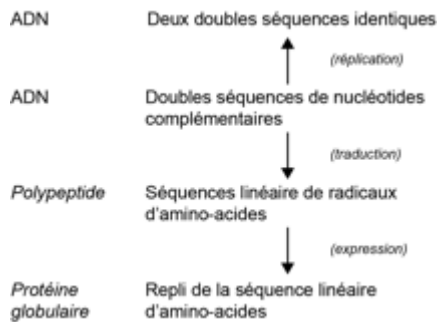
ADN Deux doubles séquences identiques

(réplication)

ADN Doubles séquences de nucléotides complémentaires

(traduction)

*Polypeptide* Séquences linéaire de radicaux d'amino-acides

(expression)

*Protéine globulaire* Repli de la séquence linéaire d'amino-acides